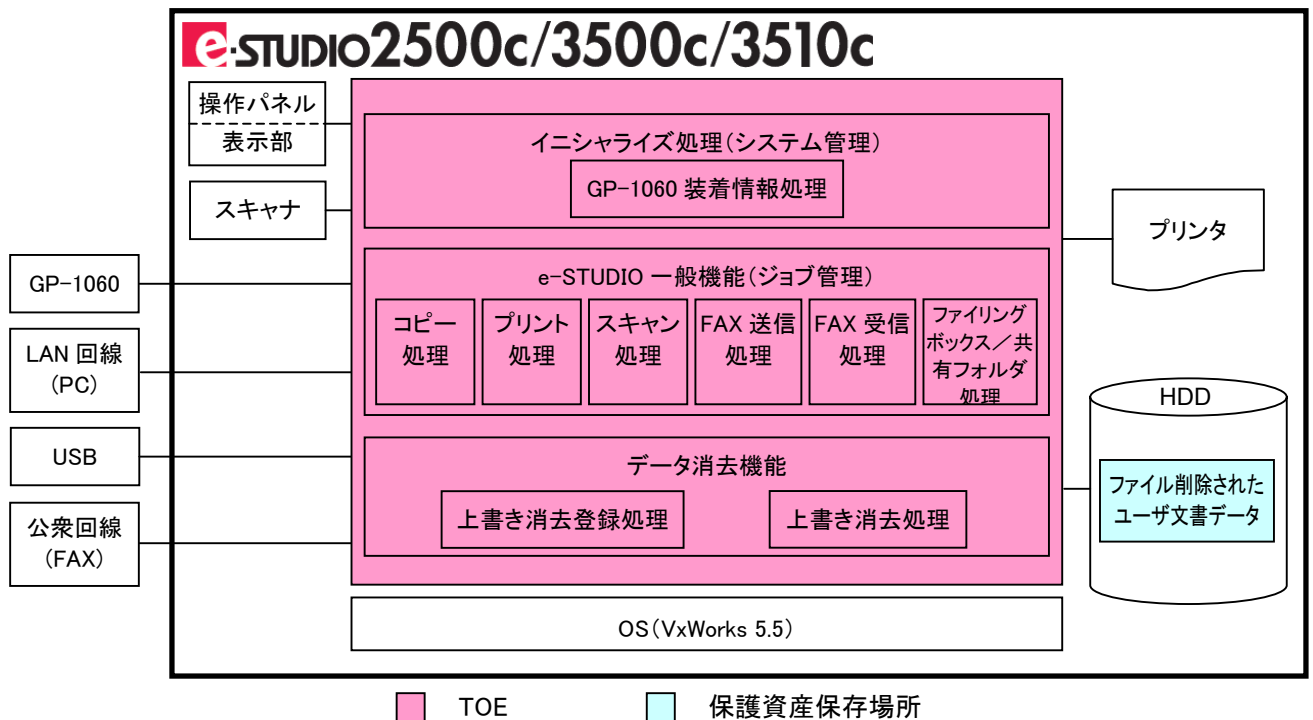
e-STUDIO2500c/3500c/3510c

操作パネル
表示部

スキャナ

GP-1060

LAN 回線
(PC)

USB

公衆回線
(FAX)

イニシャライズ処理(システム管理)
GP-1060 装着情報処理

e-STUDIO 一般機能(ジョブ管理)
コピー処理
プリント処理
スキャン処理
FAX 送信処理
FAX 受信処理
ファイリングボックス/共有フォルダ処理

データ消去機能
上書き消去登録処理
上書き消去処理

OS(VxWorks 5.5)

プリンタ

HDD
ファイル削除されたユーザ文書データ

TOE
保護資産保存場所